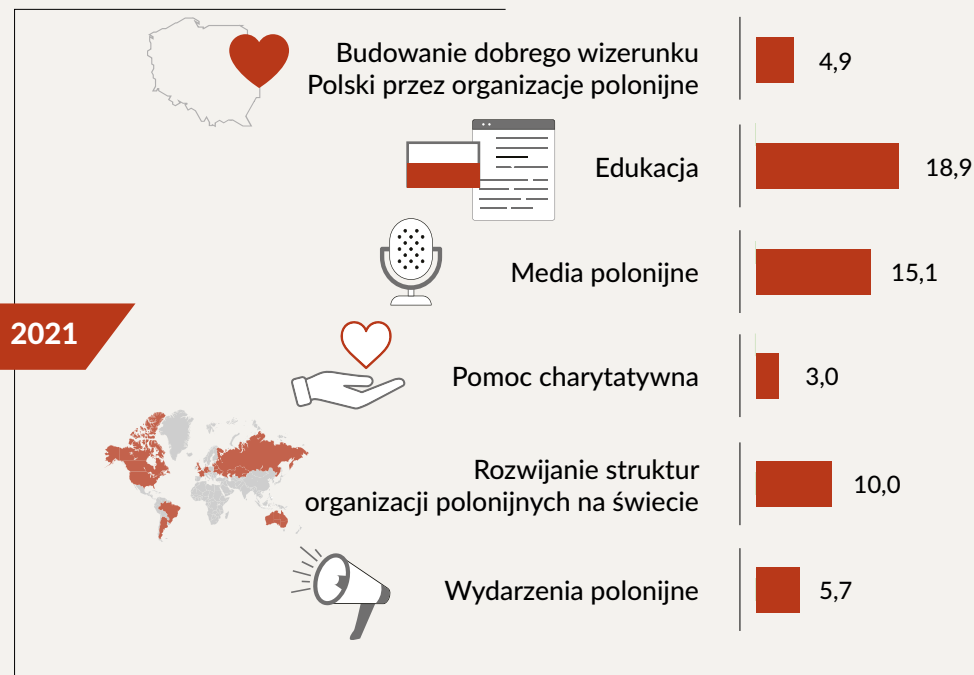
2021

Budowanie dobrego wizerunku Polski przez organizacje polonijne 4,9

Edukacja 18,9

Media polonijne 15,1

Pomoc charytatywna 3,0

Rozwijanie struktur organizacji polonijnych na świecie 10,0

Wydarzenia polonijne 5,7